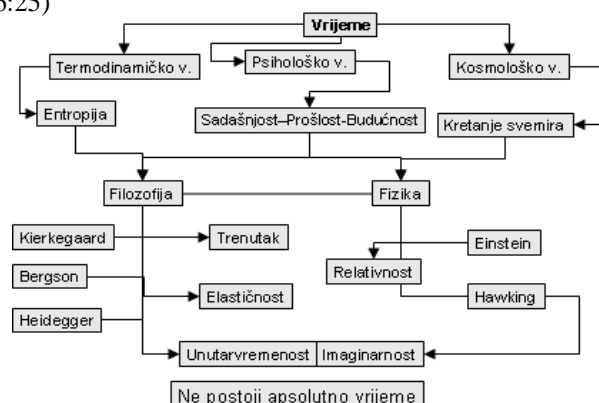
6:25)

Vrijeme

Termodinamičko v.

Psihološko v.

Kosmološko v.

Entropija

Sadašnjost–Prošlost-Budućnost

Kretanje svemira

Filozofija

Fizika

Kierkegaard

Trenutak

Einstein

Bergson

Relativnost

Elastičnost

Hawking

Heidegger

Unutarvremenost

Imaginarnost

Ne postoji apsolutno vrijeme